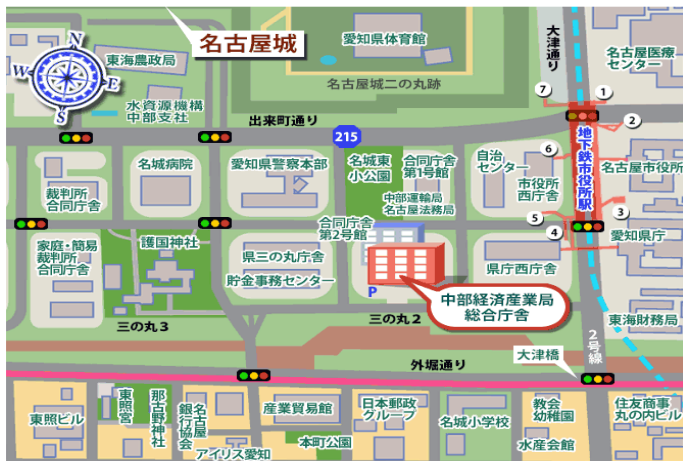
名古屋城
N
W
E
S
東海農政局
愛知県体育館
名古屋城二の丸跡
大津通り
名古屋医療センター
水資源機構中部支社
出来町通り
215
7
1
2
名城病院
愛知県警察本部
名城東小公園
合同庁舎第1号館
自治センター
6
地下鉄市役所駅
名古屋市役所
裁判所合同庁舎
中部運輸局名古屋法務局
市役所西庁舎
3
合同庁舎第2号館
5
4
愛知県庁
家庭・簡易裁判所合同庁舎
護国神社
県三の丸庁舎
県庁西庁舎
貯金事務センター
P
中部経済産業局総合庁舎
東海財務局
三の丸3
三の丸2
2号線
外堀通り
大津橋
東照ビル
東照宮
那古野神社
名古屋銀行協会
産業貿易館
日本郵政グループ
名城小学校
教会幼稚園
住友商事丸の内ビル
本町公園
水産会館
アイリス愛知